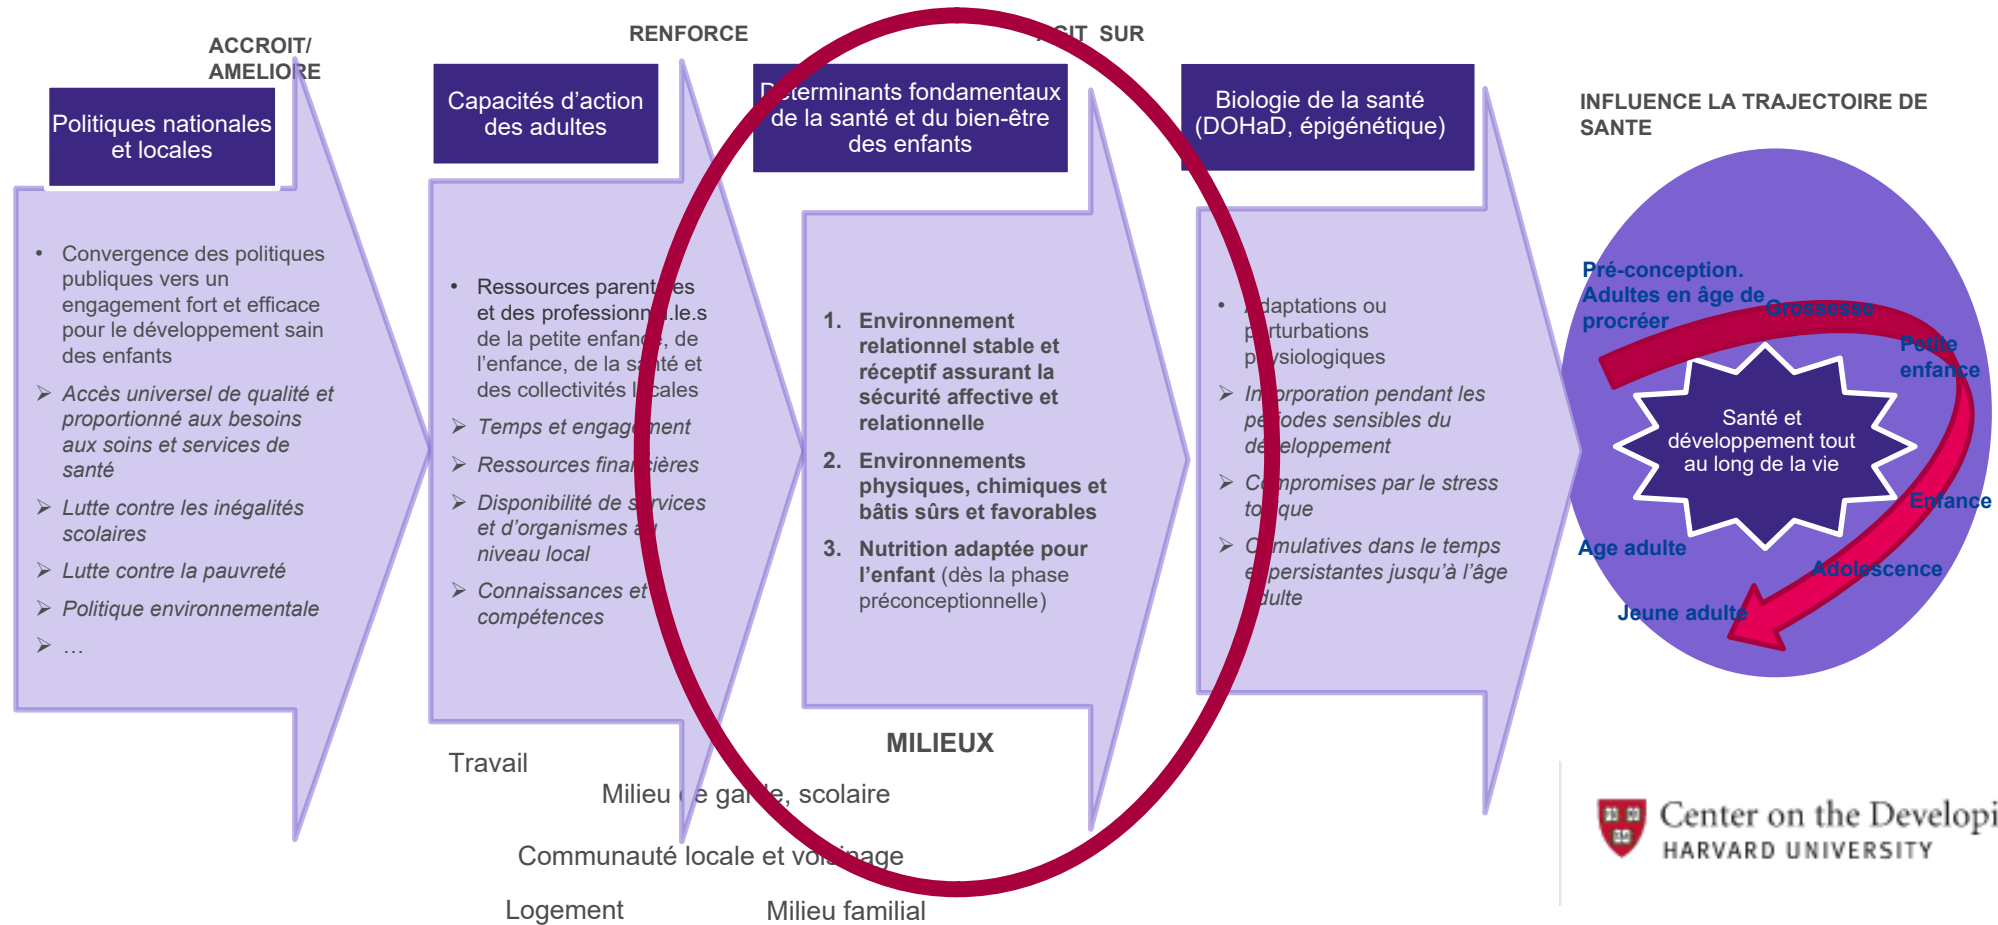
ACCROIT/ AMELIORE

Politiques nationales et locales

• Convergence des politiques publiques vers un engagement fort et efficace pour le développement sain des enfants

➢ Accès universel de qualité et proportionné aux besoins aux soins et services de santé

➢ Lutte contre les inégalités scolaires

➢ Lutte contre la pauvreté

➢ Politique environnementale

➢ …

RENFORCE

Capacités d'action des adultes

• Ressources parent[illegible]es et des profession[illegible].le.s de la petite enfan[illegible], de l'enfance, de la s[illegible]té et des collectivités l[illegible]cales

➢ Temps et engag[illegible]ment

➢ Ressources fina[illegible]cières

➢ Disponibilité de s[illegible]rvices et d'organismes a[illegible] niveau local

➢ Connaissances et compétences

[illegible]GIT SUR

D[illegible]terminants fondamentaux de la santé et du bien-être des enfants

1. Environnement relationnel stable et réceptif assurant la sécurité affective et relationnelle

2. Environnements physiques, chimiques et bâtis sûrs et favorables

3. Nutrition adaptée pour l'enfant (dès la phase préconceptionnelle)

Biologie de la santé (DOHaD, épigénétique)

• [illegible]daptations ou p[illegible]rturbations p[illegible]ysiologiques

➢ In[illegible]orporation pendant les pe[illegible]iodes sensibles du dé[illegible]eloppement

➢ C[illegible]mpromises par le stress to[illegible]ique

➢ C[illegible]mulatives dans le temps e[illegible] persistantes jusqu'à l'âge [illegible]dulte

INFLUENCE LA TRAJECTOIRE DE SANTE

Pré-conception. Adultes en âge de procréer

Grossesse

Petite enfance

Santé et développement tout au long de la vie

Enfance

Age adulte

Adolescence

Jeune adulte

MILIEUX

Travail

Milieu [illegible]e gar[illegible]e, scolaire

Communauté locale et voi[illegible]inage

Logement

Milieu familial

Center on the Develop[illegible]
HARVARD UNIVERSITY